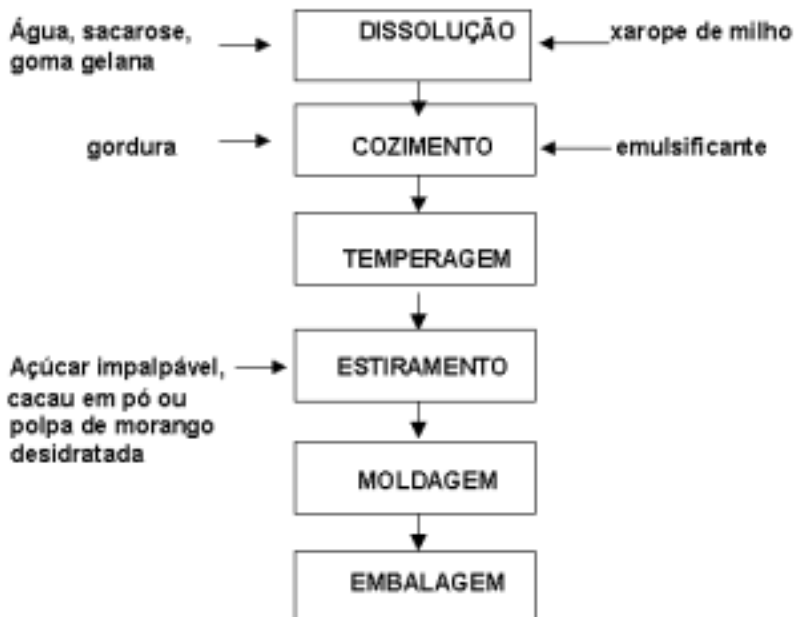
Água, sacarose, goma gelana

DISSOLUÇÃO

xarope de milho

gordura

COZIMENTO

emulsificante

TEMPERAGEM

Açúcar impalpável, cacau em pó ou polpa de morango desidratada

ESTIRAMENTO

MOLDAGEM

EMBALAGEM